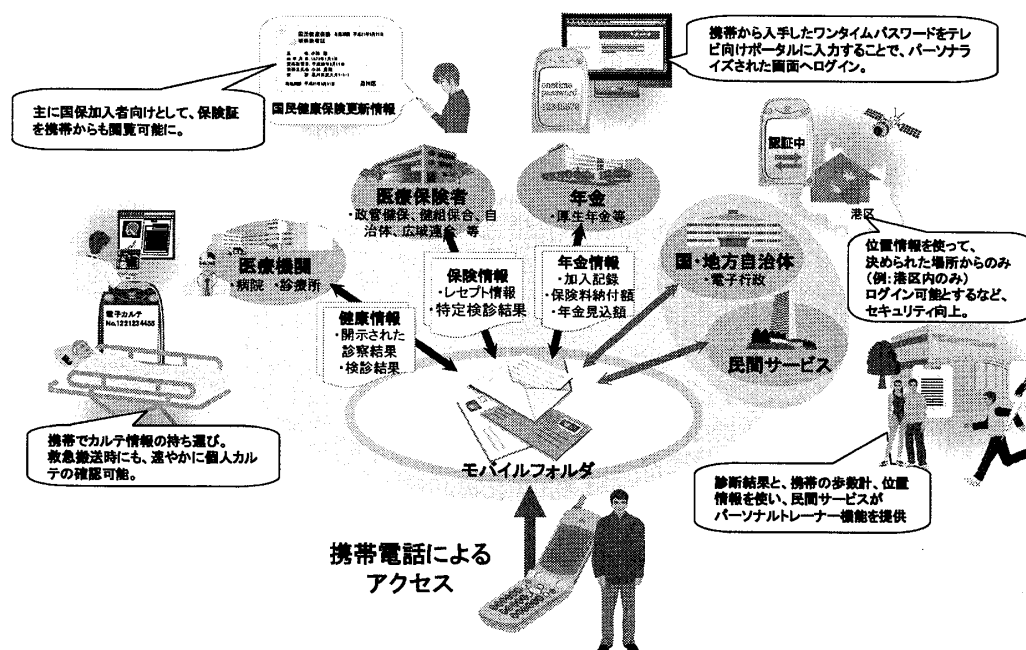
主に国保加入者向けとして、保険証を携帯からも閲覧可能に。

国民健康保険更新情報

携帯から入手したワンタイムパスワードをテレビ向けポータルに入力することで、パーソナライズされた画面へログイン。

認証中

港区

位置情報を使って、決められた場所からのみ(例:港区内のみ)ログイン可能とするなど、セキュリティ向上。

医療保険者
・政管健保、健組保合、自治体、広域連合 等

年金
・厚生年金等

国・地方自治体
・電子行政

医療機関
・病院 ・診療所

電子カルテ
No.1221234455

保険情報
・レセプト情報
・特定検診結果

年金情報
・加入記録
・保険料納付額
・年金見込額

健康情報
・開示された診察結果
・検診結果

民間サービス

モバイルフォルダ

携帯でカルテ情報の持ち運び。救急搬送時にも、速やかに個人カルテの確認可能。

診断結果と、携帯の歩数計、位置情報を使い、民間サービスがパーソナルトレーナー機能を提供

携帯電話によるアクセス